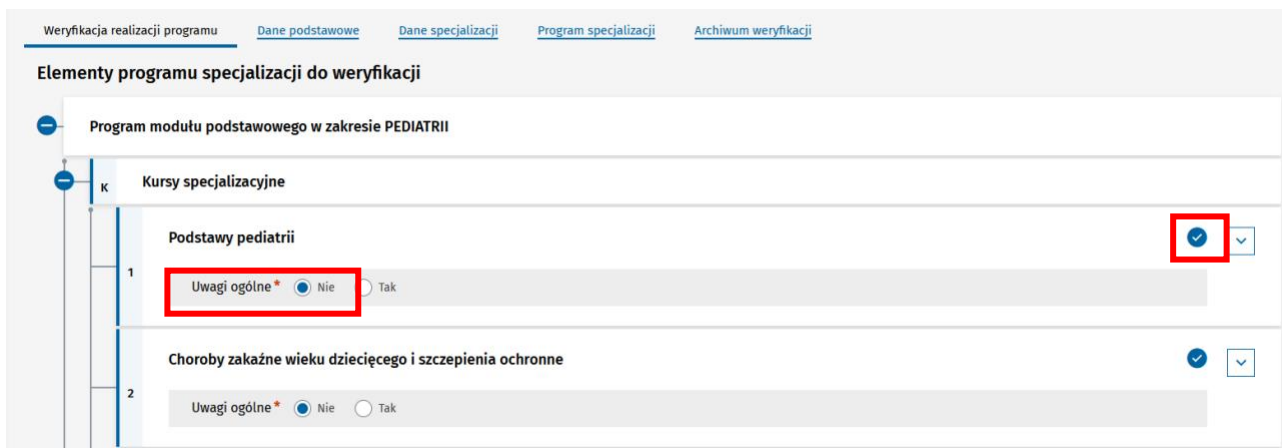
Weryfikacja realizacji programu | Dane podstawowe | Dane specjalizacji | Program specjalizacji | Archiwum weryfikacji

Elementy programu specjalizacji do weryfikacji

Program modułu podstawowego w zakresie PEDIATRII

K Kursy specjalizacyjne

1 Podstawy pediatrii

Uwagi ogólne* Nie Tak

2 Choroby zakaźne wieku dziecięcego i szczepienia ochronne

Uwagi ogólne* Nie Tak